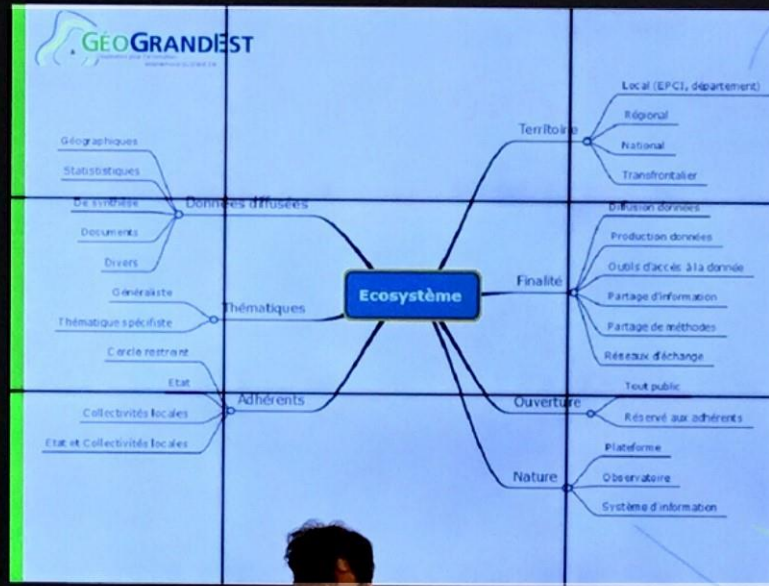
GÉOGRANDEST
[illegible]

Ecosystème

Territoire
Local (EPCI, département)
Régional
National
Transfrontalier

Finalité
Diffusion données
Production données
Outils d'accès à la donnée
Partage d'information
Partage de méthodes
Réseaux d'échange

Ouverture
Tout public
Réservé aux adhérents

Nature
Plateforme
Observatoire
Système d'information

Données diffusées
Géographiques
Statistiques
De synthèse
Documents
Divers

Thématiques
Généraliste
Thématique spécifiste

Adhérents
Cercle restreint
Etat
Collectivités locales
Etat et Collectivités locales